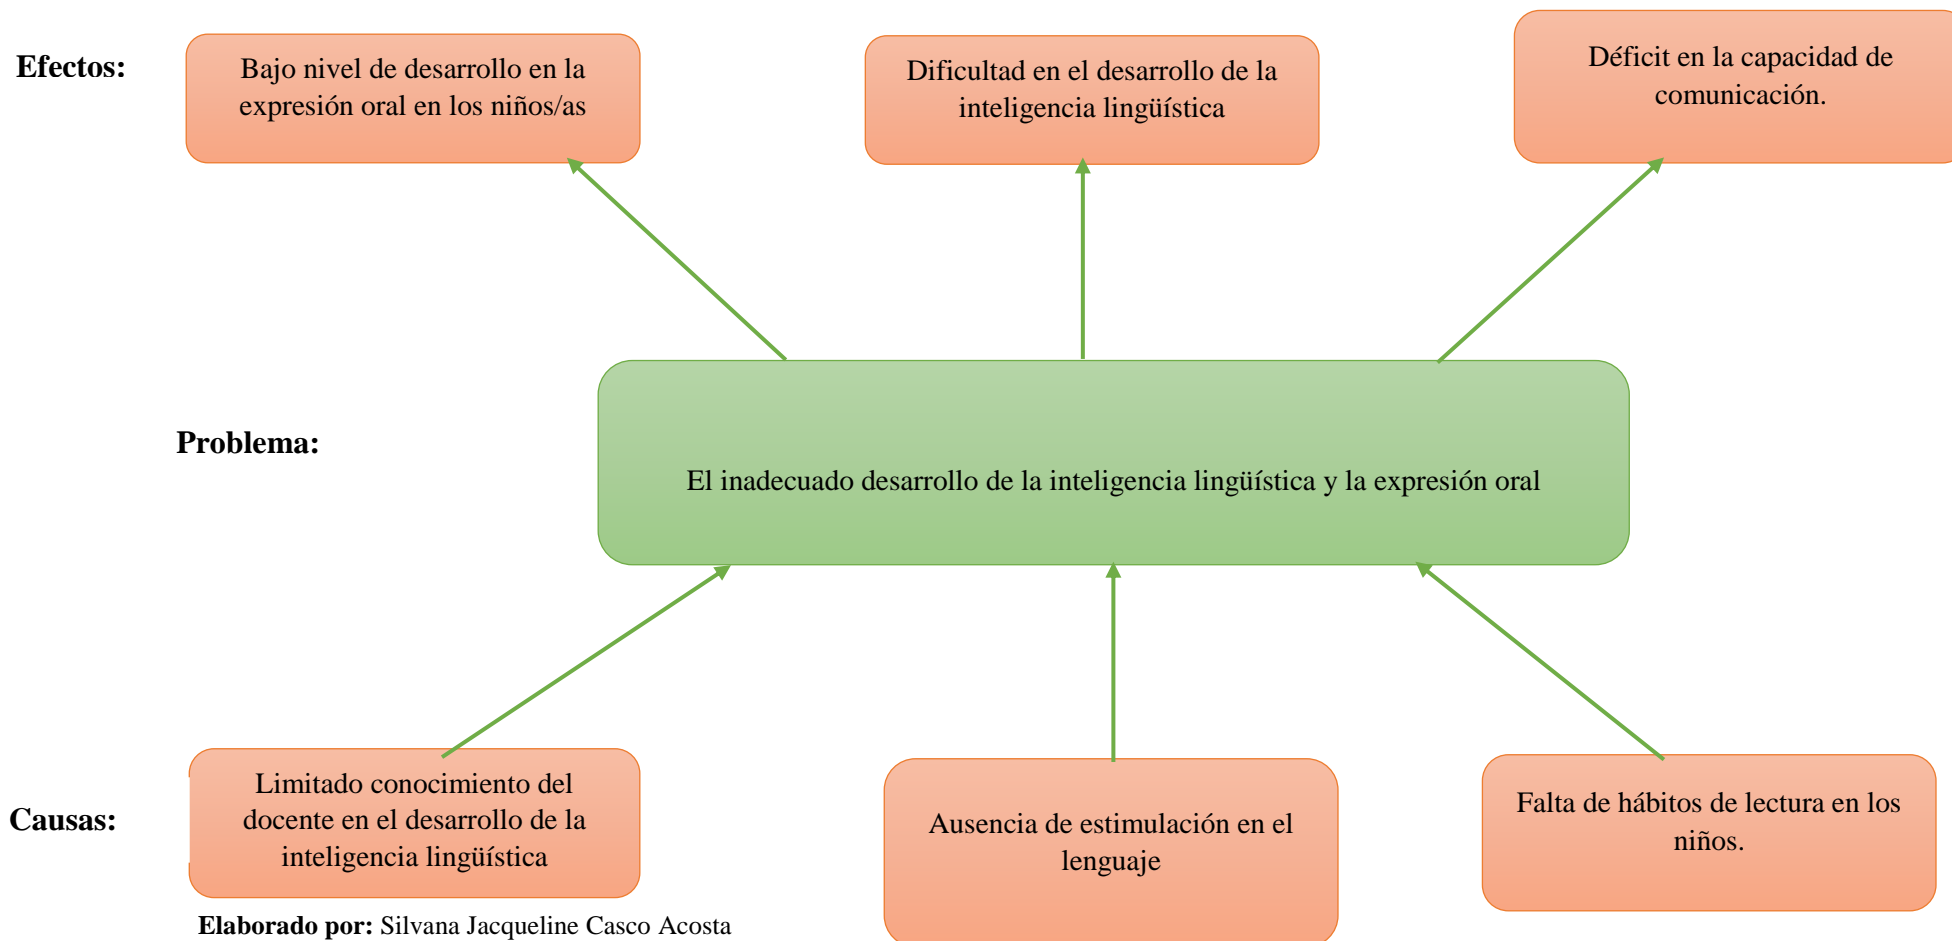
Efectos:

Bajo nivel de desarrollo en la expresión oral en los niños/as

Dificultad en el desarrollo de la inteligencia lingüística

Déficit en la capacidad de comunicación.

Problema:

El inadecuado desarrollo de la inteligencia lingüística y la expresión oral

Causas:

Limitado conocimiento del docente en el desarrollo de la inteligencia lingüística

Ausencia de estimulación en el lenguaje

Falta de hábitos de lectura en los niños.

**Elaborado por:** Silvana Jacqueline Casco Acosta